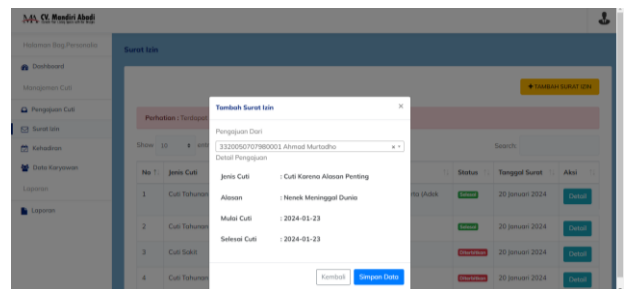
MA CV. Mandiri Abadi

Halaman Bag.Personalia

Dashboard

Manajemen Cuti

Pengajuan Cuti

Surat Izin

Kehadiran

Data Karyawan

Laporan

Laporan

Surat Izin

+ TAMBAH SURAT IZIN

Perhatian : Terdapat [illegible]

Show 10 entries

Search:

| No | Jenis Cuti | | Status | Tanggal Surat | Aksi |
|---|---|---|---|---|---|
| 1 | Cuti Tahunan | na (Adek | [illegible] | 20 Januari 2024 | Detail |
| 2 | Cuti Tahunan | | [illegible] | 20 Januari 2024 | Detail |
| 3 | Cuti Sakit | | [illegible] | 20 Januari 2024 | Detail |
| 4 | Cuti Tahunan | | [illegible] | 20 Januari 2024 | Detail |

Tambah Surat Izin

×

Pengajuan Dari

3320050707980001 Ahmad Murtodho

Detail Pengajuan

Jenis Cuti : Cuti Karena Alasan Penting

Alasan : Nenek Meninggal Dunia

Mulai Cuti : 2024-01-23

Selesai Cuti : 2024-01-23

Kembali

Simpan Data